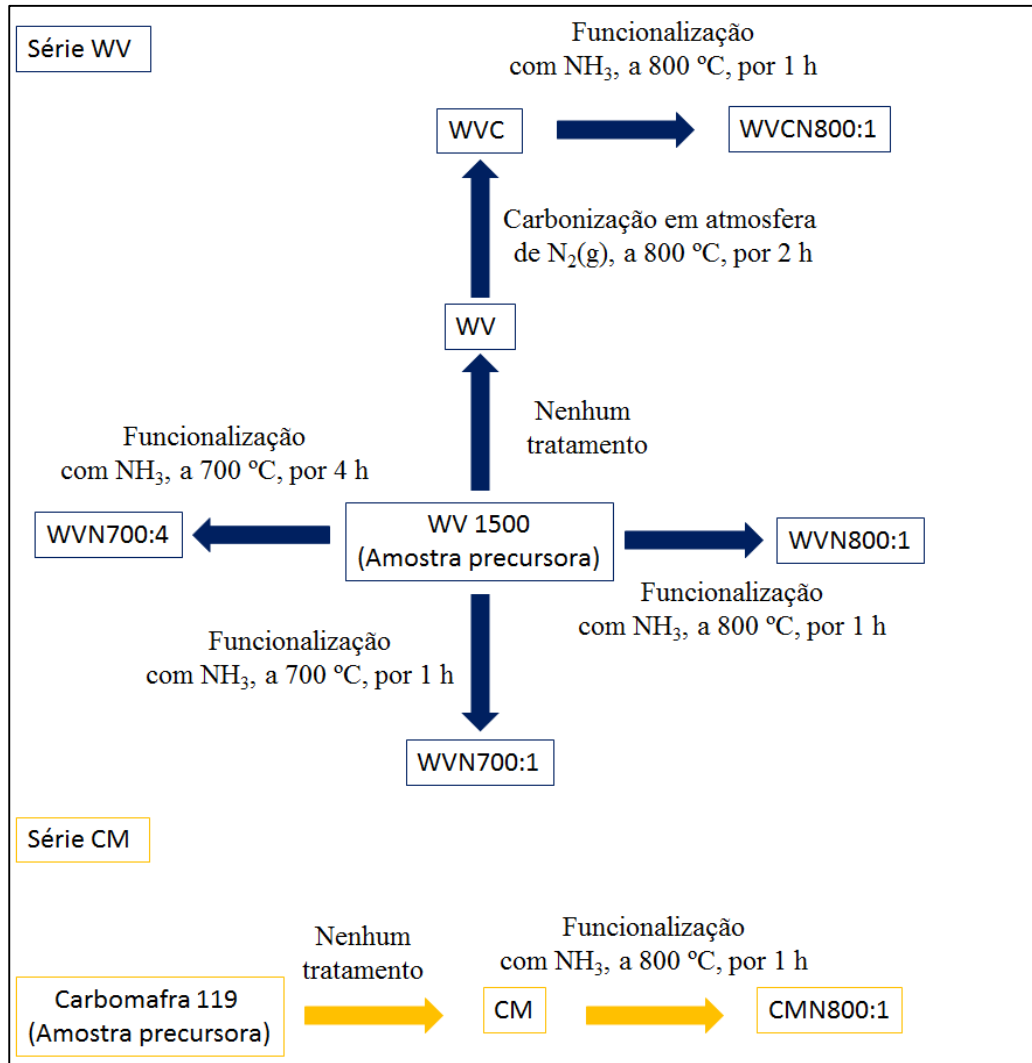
Série WV

Funcionalização com $NH_3$, a 800 ºC, por 1 h

WVC

WVCN800:1

Carbonização em atmosfera de $N_2$(g), a 800 ºC, por 2 h

WV

Nenhum tratamento

Funcionalização com $NH_3$, a 700 ºC, por 4 h

WVN700:4

WV 1500
(Amostra precursora)

WVN800:1

Funcionalização com $NH_3$, a 800 ºC, por 1 h

Funcionalização com $NH_3$, a 700 ºC, por 1 h

WVN700:1

Série CM

Nenhum tratamento

Funcionalização com $NH_3$, a 800 ºC, por 1 h

Carbomafra 119
(Amostra precursora)

CM

CMN800:1